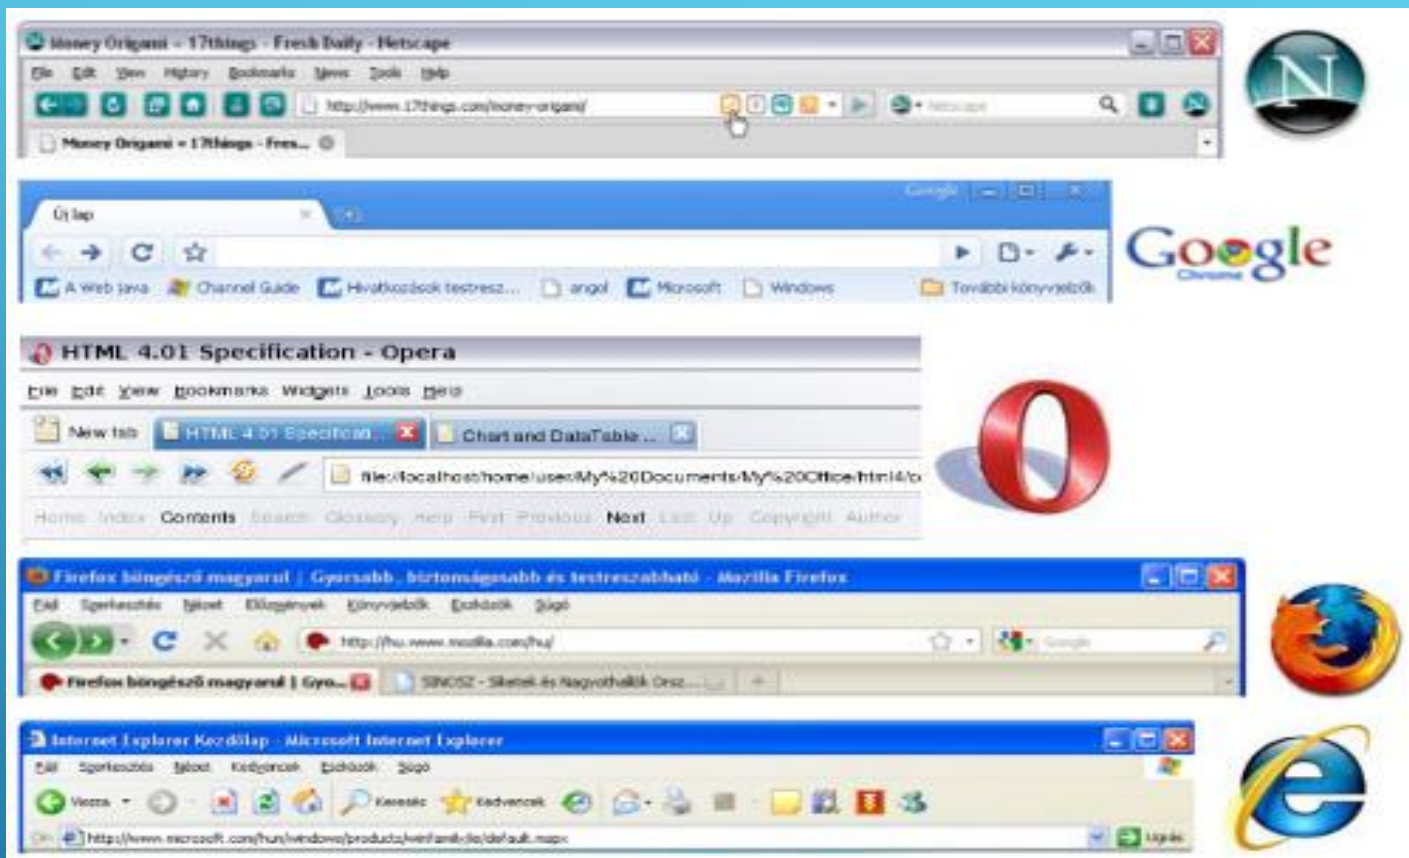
Money Origami - 17things - Fresh Daily - Netscape
File Edit View History Bookmarks News Tools Help
http://www.17things.com/money-origami/
Netscape
Money Origami - 17things - Fres...

Új lap
Google
A Web Java Channel Guide Hivatkozások testresz... angol Microsoft Windows További könyvjelzők

Google Chrome

HTML 4.01 Specification - Opera
File Edit View Bookmarks Widgets Tools Help
New tab HTML 4.01 Specificat... Chart and DataTable ...
file://localhost/home/user/My%20Documents/My%20Office/html4/c
Home Index Contents Search Glossary Help First Previous Next Last Up Copyright Author

Firefox böngésző magyarul | Gyorsabb, biztonságosabb és testreszabható - Mozilla Firefox
Fájl Szerkesztés Nézet Előzmények Könyvjelzők Eszközök Súgó
http://hu.www.mozilla.com/hu/
Google
Firefox böngésző magyarul | Gyo... SINOSZ - Siketek és Nagyothallók Orsz...

Internet Explorer Kezdőlap - Microsoft Internet Explorer
Fájl Szerkesztés Nézet Kedvencek Eszközök Súgó
Vissza Keresés Kedvencek
http://www.microsoft.com/hun/windows/products/winfamily/ie/default.mspx
Ugrás